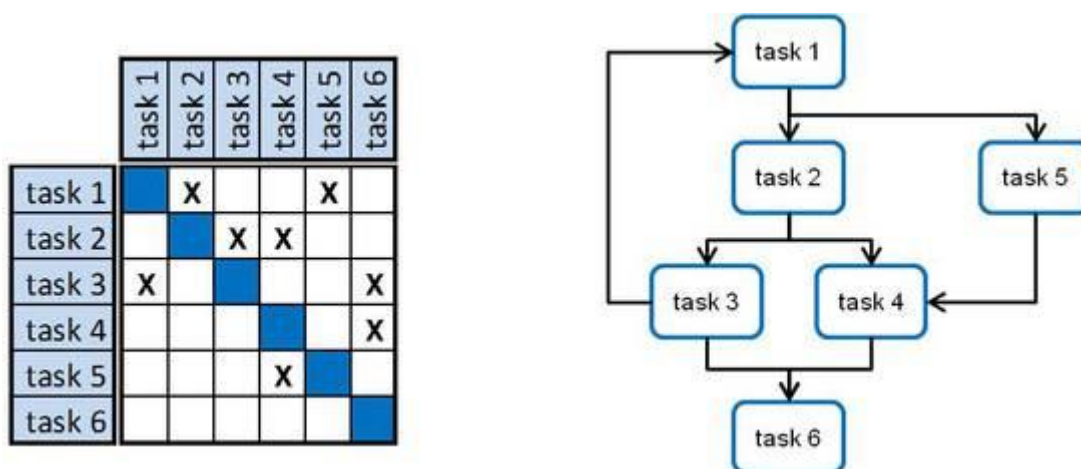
| | task 1 | task 2 | task 3 | task 4 | task 5 | task 6 |
|---|---|---|---|---|---|---|
| task 1 | | X | | | X | |
| task 2 | | | X | X | | |
| task 3 | X | | | | | X |
| task 4 | | | | | | X |
| task 5 | | | | X | | |
| task 6 | | | | | | |

task 1

task 2

task 5

task 3

task 4

task 6